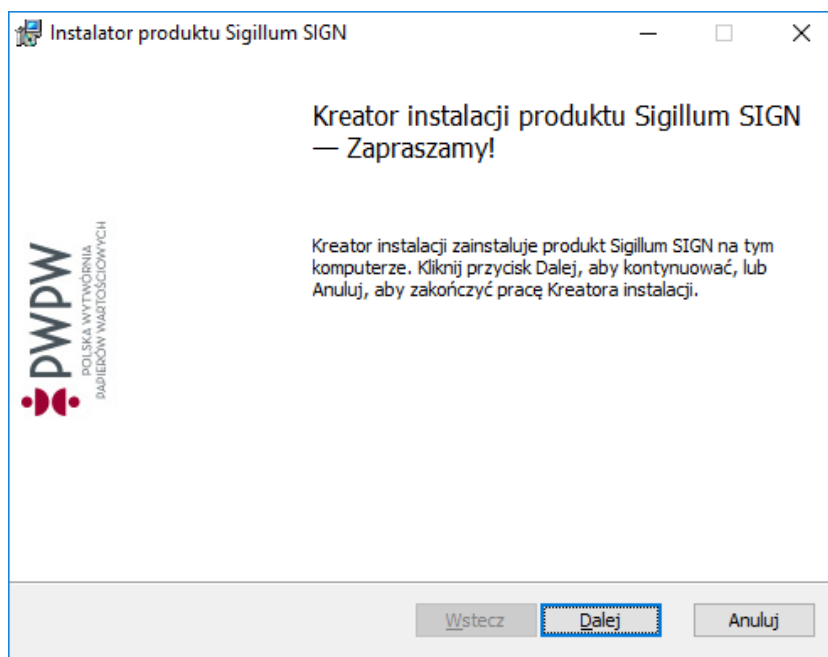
Instalator produktu Sigillum SIGN

Kreator instalacji produktu Sigillum SIGN — Zapraszamy!

PWPW
POLSKA WYTWÓRNIA PAPIERÓW WARTOŚCIOWYCH

Kreator instalacji zainstaluje produkt Sigillum SIGN na tym komputerze. Kliknij przycisk Dalej, aby kontynuować, lub Anuluj, aby zakończyć pracę Kreatora instalacji.

Wstecz
Dalej
Anuluj